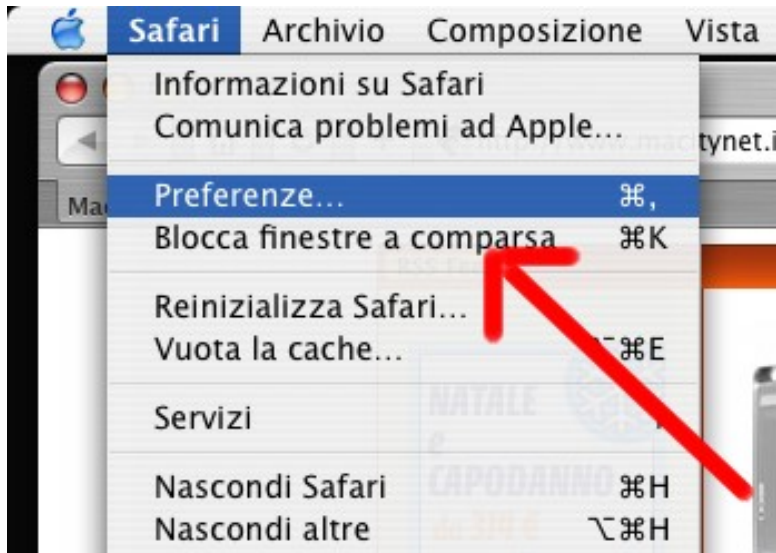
Safari Archivio Composizione Vista

Informazioni su Safari
Comunica problemi ad Apple...

Preferenze... ⌘,
Blocca finestre a comparsa ⌘K

Reinizializza Safari...
Vuota la cache... ⌥⌘E

Servizi

Nascondi Safari ⌘H
Nascondi altre ⌥⌘H

tynet.i
Ma
RSS Feed
NATALE
e
CAPODANNO
da 319 €